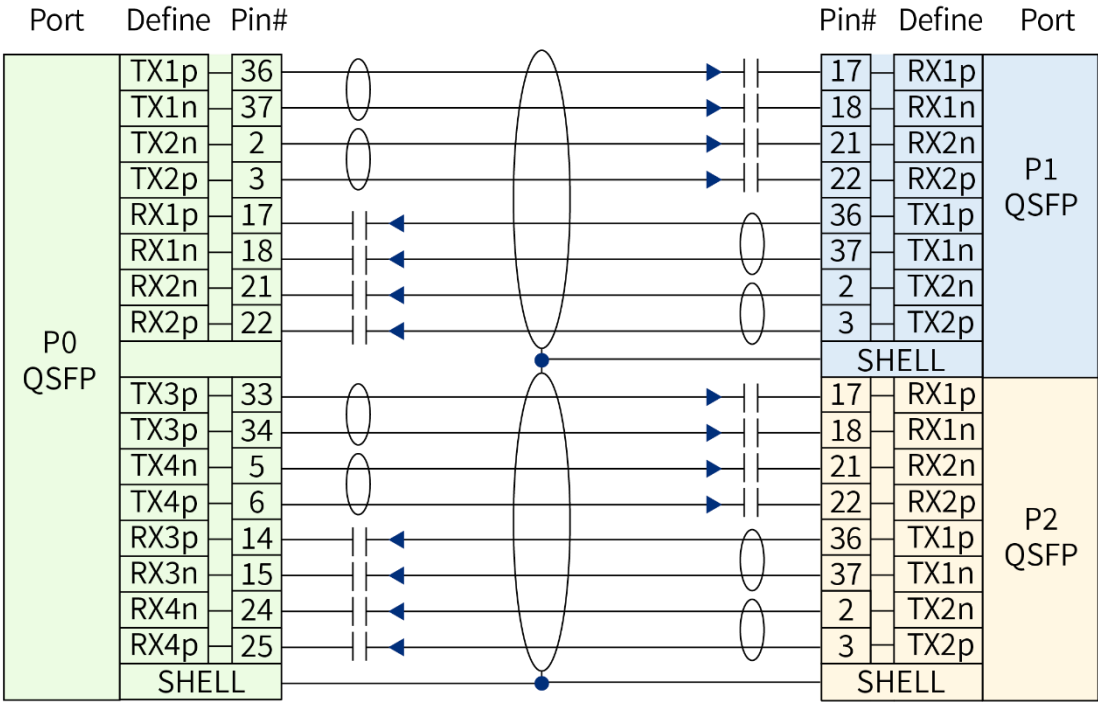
Port Define Pin#

P0 QSFP

| Define | Pin# |
|---|---|
| TX1p | 36 |
| TX1n | 37 |
| TX2n | 2 |
| TX2p | 3 |
| RX1p | 17 |
| RX1n | 18 |
| RX2n | 21 |
| RX2p | 22 |
| TX3p | 33 |
| TX3p | 34 |
| TX4n | 5 |
| TX4p | 6 |
| RX3p | 14 |
| RX3n | 15 |
| RX4n | 24 |
| RX4p | 25 |
| SHELL | |

Pin# Define Port

P1 QSFP

| Pin# | Define |
|---|---|
| 17 | RX1p |
| 18 | RX1n |
| 21 | RX2n |
| 22 | RX2p |
| 36 | TX1p |
| 37 | TX1n |
| 2 | TX2n |
| 3 | TX2p |
| SHELL | |

P2 QSFP

| Pin# | Define |
|---|---|
| 17 | RX1p |
| 18 | RX1n |
| 21 | RX2n |
| 22 | RX2p |
| 36 | TX1p |
| 37 | TX1n |
| 2 | TX2n |
| 3 | TX2p |
| SHELL | |